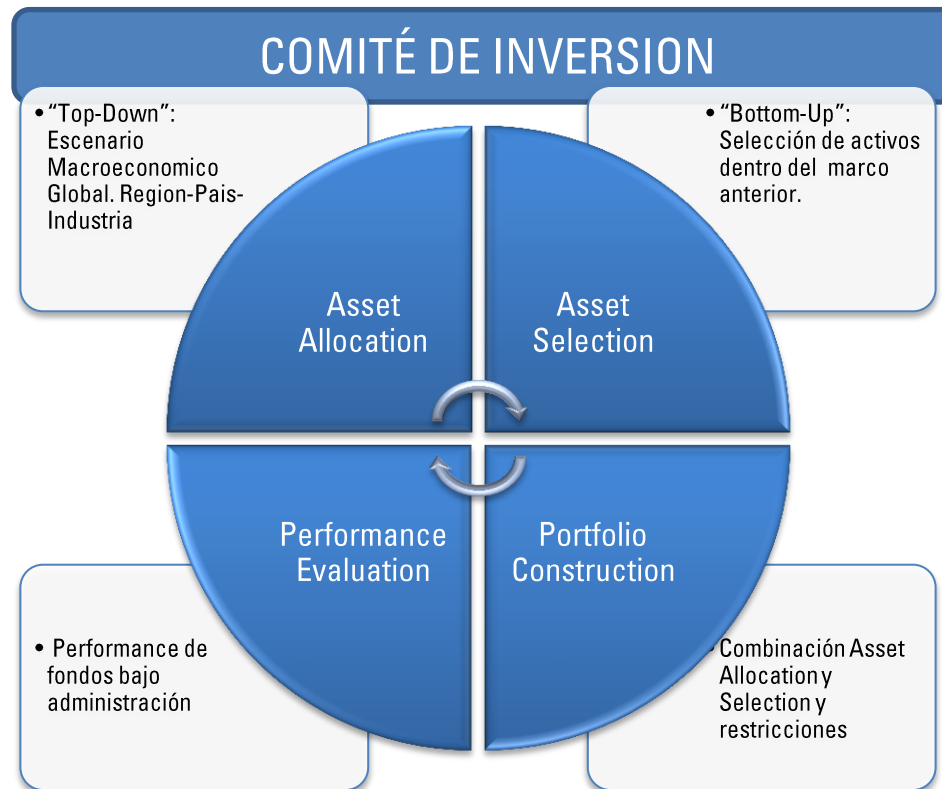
COMITÉ DE INVERSION

• “Top-Down”: Escenario Macroeconomico Global. Region-Pais-Industria

• “Bottom-Up”: Selección de activos dentro del marco anterior.

Asset Allocation

Asset Selection

Performance Evaluation

Portfolio Construction

• Performance de fondos bajo administración

• Combinación Asset Allocation y Selection y restricciones